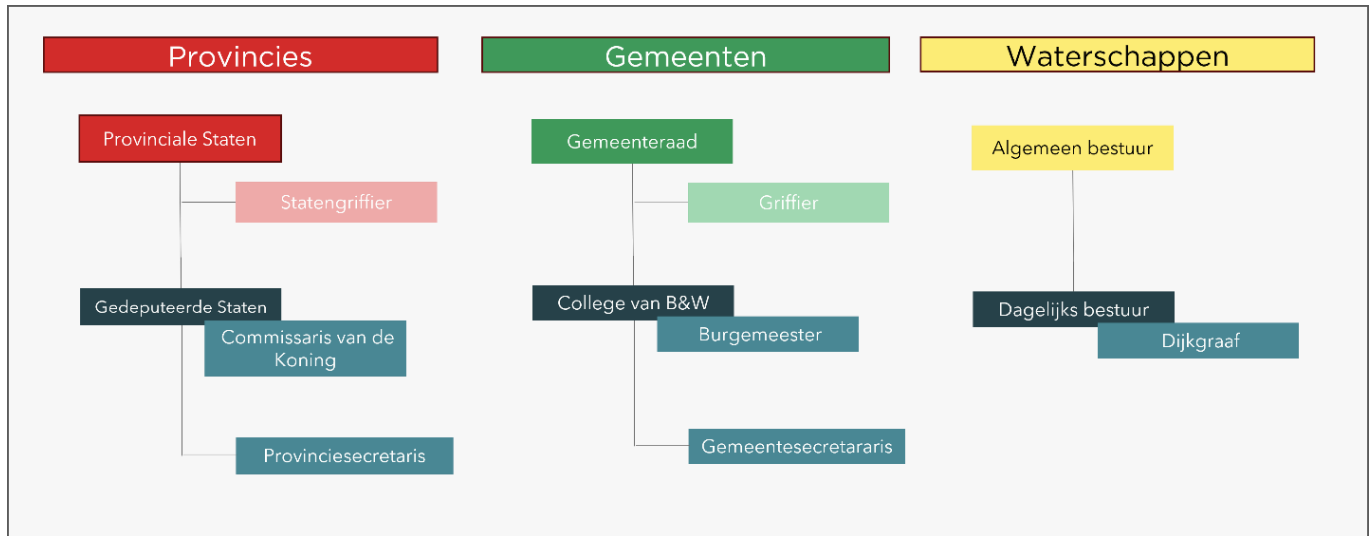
Provincies

Provinciale Staten

Statengriffier

Gedeputeerde Staten

Commissaris van de Koning

Provinciesecretaris

Gemeenten

Gemeenteraad

Griffier

College van B&W

Burgemeester

Gemeentesecretararis

Waterschappen

Algemeen bestuur

Dagelijks bestuur

Dijkgraaf